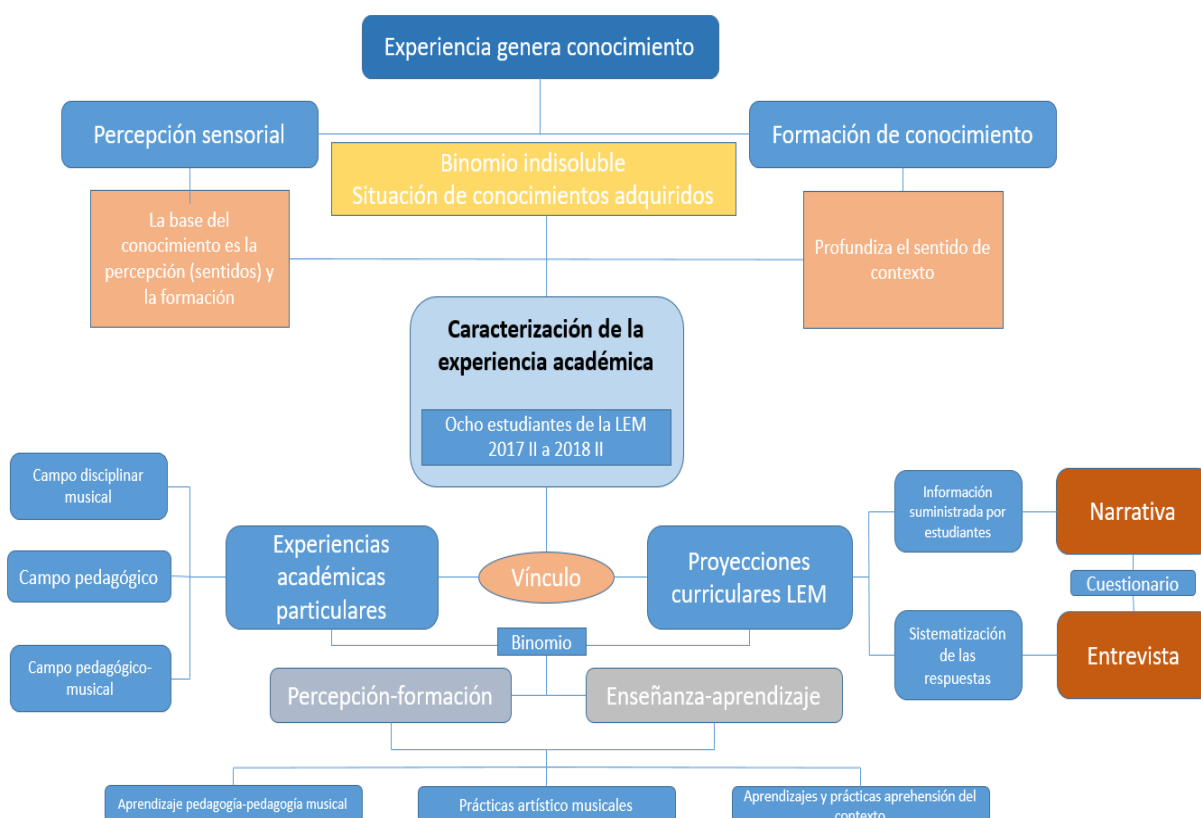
Experiencia genera conocimiento

Percepción sensorial

Formación de conocimiento

Binomio indisoluble
Situación de conocimientos adquiridos

La base del conocimiento es la percepción (sentidos) y la formación

Profundiza el sentido de contexto

Caracterización de la experiencia académica

Ocho estudiantes de la LEM 2017 II a 2018 II

Campo disciplinar musical

Campo pedagógico

Campo pedagógico-musical

Experiencias académicas particulares

Vínculo

Proyecciones curriculares LEM

Información suministrada por estudiantes

Narrativa

Cuestionario

Sistematización de las respuestas

Entrevista

Binomio

Percepción-formación

Enseñanza-aprendizaje

Aprendizaje pedagogía-pedagogía musical

Prácticas artístico musicales

Aprendizajes y prácticas aprehensión del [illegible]